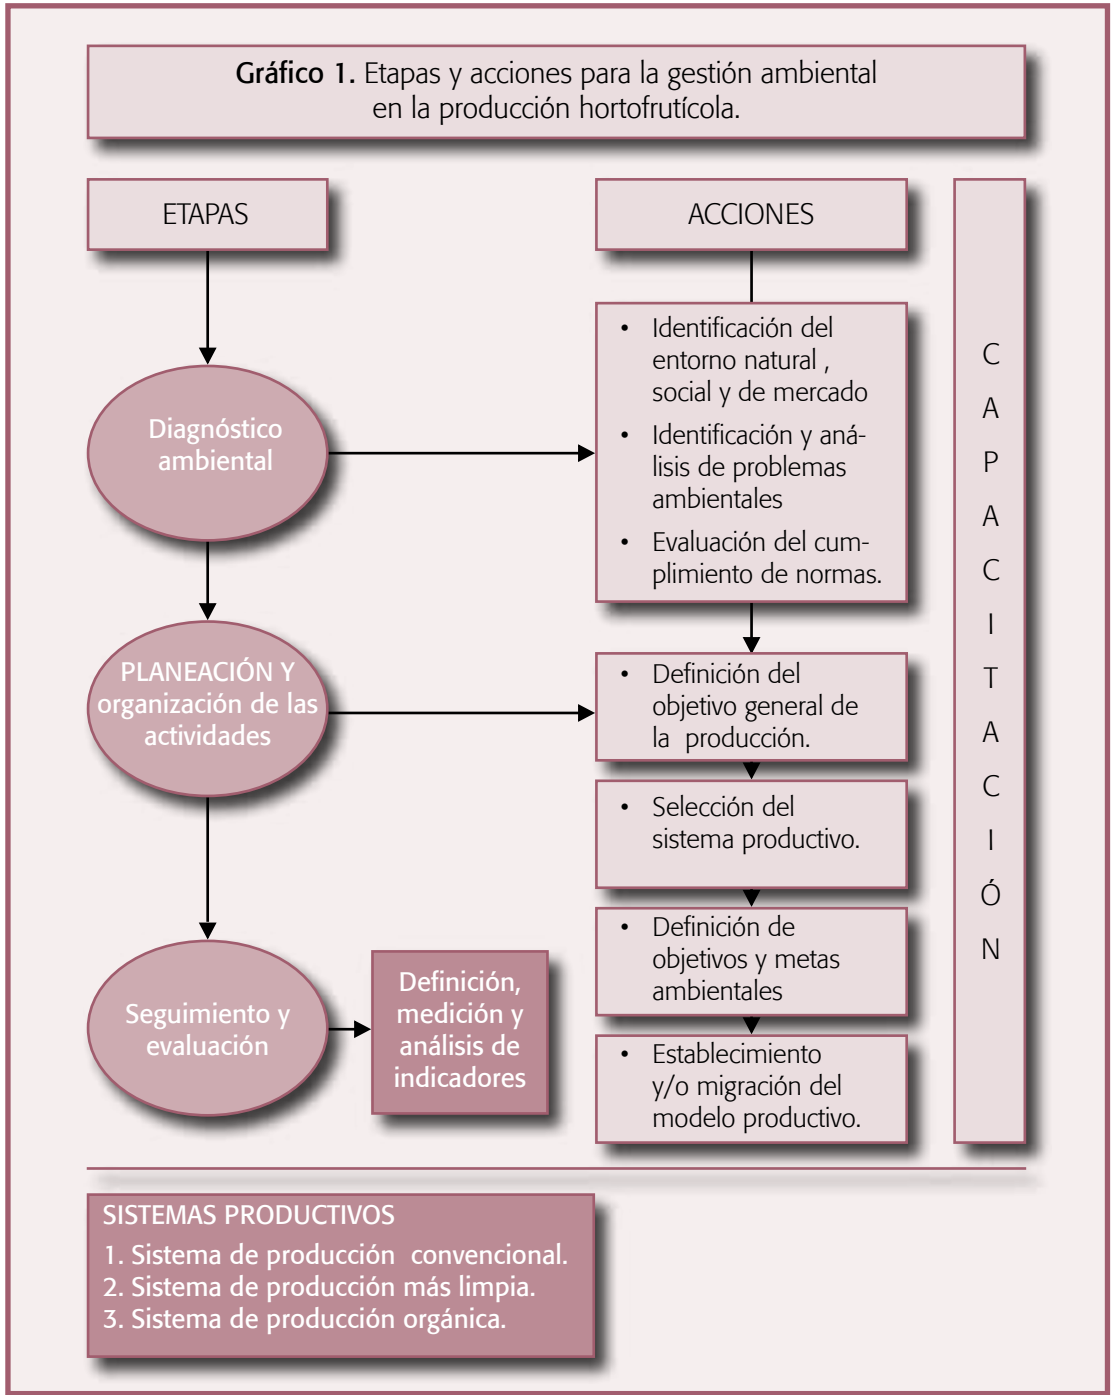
**Gráfico 1.** Etapas y acciones para la gestión ambiental en la producción hortofrutícola.

ETAPAS

ACCIONES

Diagnóstico ambiental

- Identificación del entorno natural , social y de mercado
- Identificación y análisis de problemas ambientales
- Evaluación del cumplimiento de normas.

PLANEACIÓN Y organización de las actividades

- Definición del objetivo general de la producción.
- Selección del sistema productivo.
- Definición de objetivos y metas ambientales
- Establecimiento y/o migración del modelo productivo.

Seguimiento y evaluación

Definición, medición y análisis de indicadores

C A P A C I T A C I Ó N

SISTEMAS PRODUCTIVOS
1. Sistema de producción convencional.
2. Sistema de producción más limpia.
3. Sistema de producción orgánica.